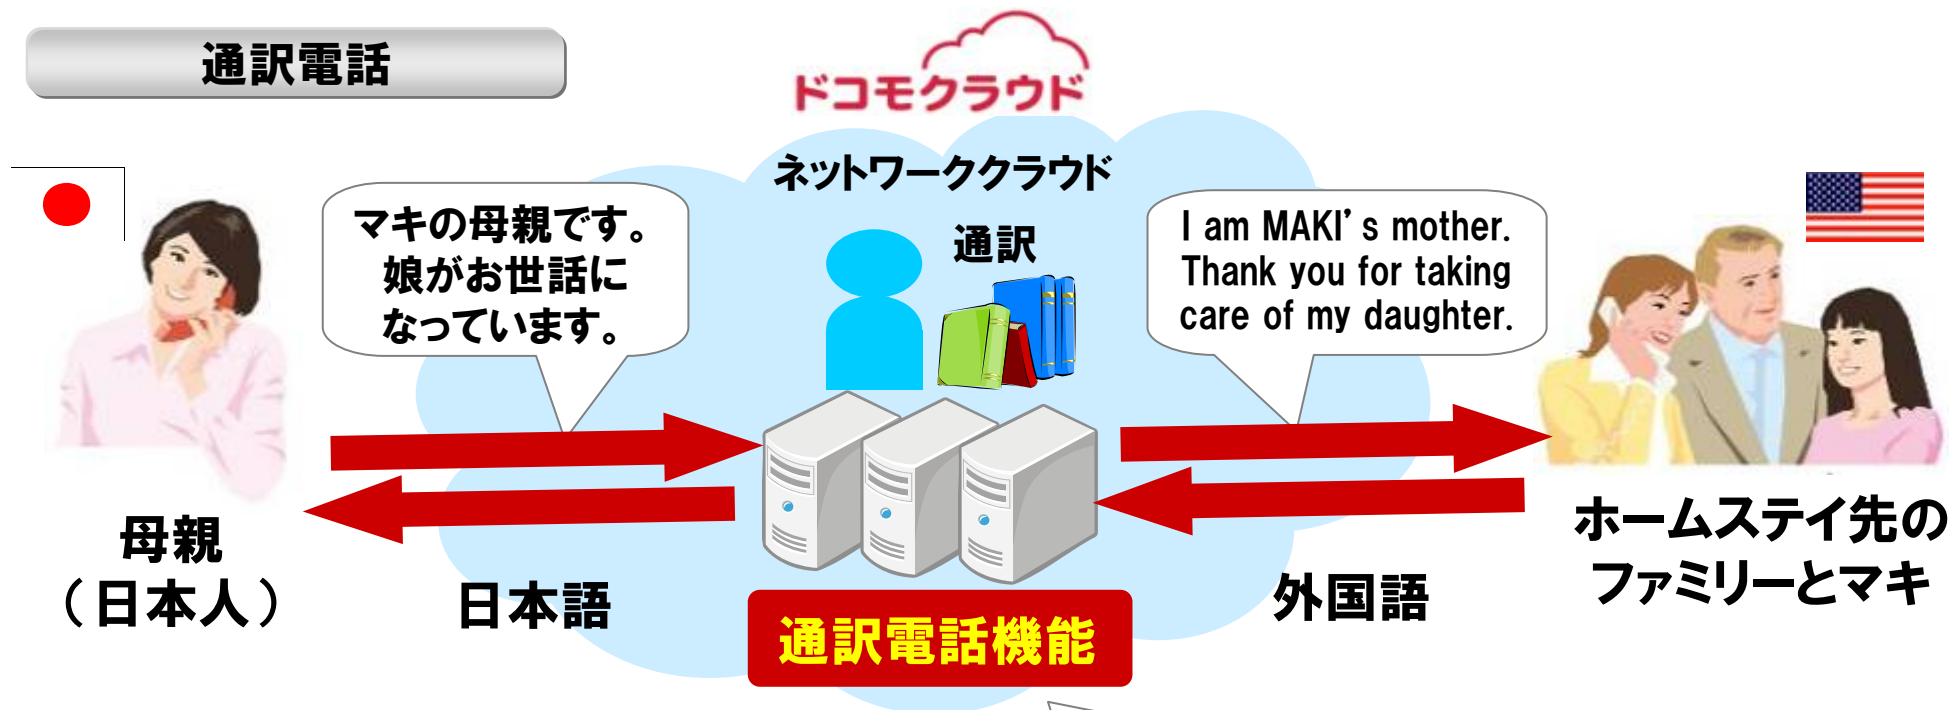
通訳電話

ドコモクラウド

ネットワーククラウド

マキの母親です。
娘がお世話になっています。

通訳

I am MAKI’s mother. Thank you for taking care of my daughter.

母親
（日本人）

日本語

通訳電話機能

外国語

ホームステイ先のファミリーとマキ